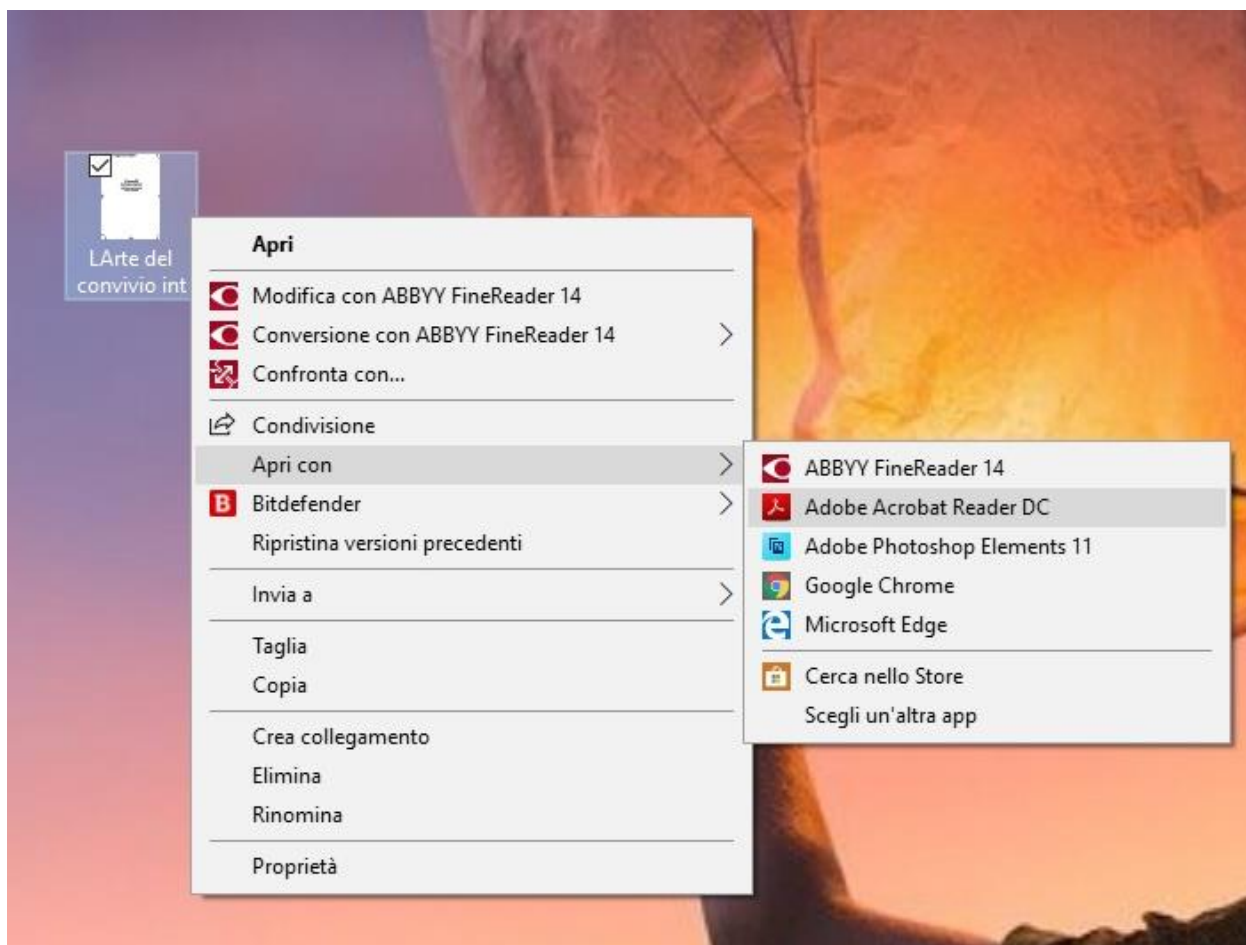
LArte del convivio int

Apri

Modifica con ABBYY FineReader 14

Conversione con ABBYY FineReader 14

Confronta con...

Condivisione

Apri con

Bitdefender

Ripristina versioni precedenti

Invia a

Taglia

Copia

Crea collegamento

Elimina

Rinomina

Proprietà

ABBYY FineReader 14

Adobe Acrobat Reader DC

Adobe Photoshop Elements 11

Google Chrome

Microsoft Edge

Cerca nello Store

Scegli un'altra app